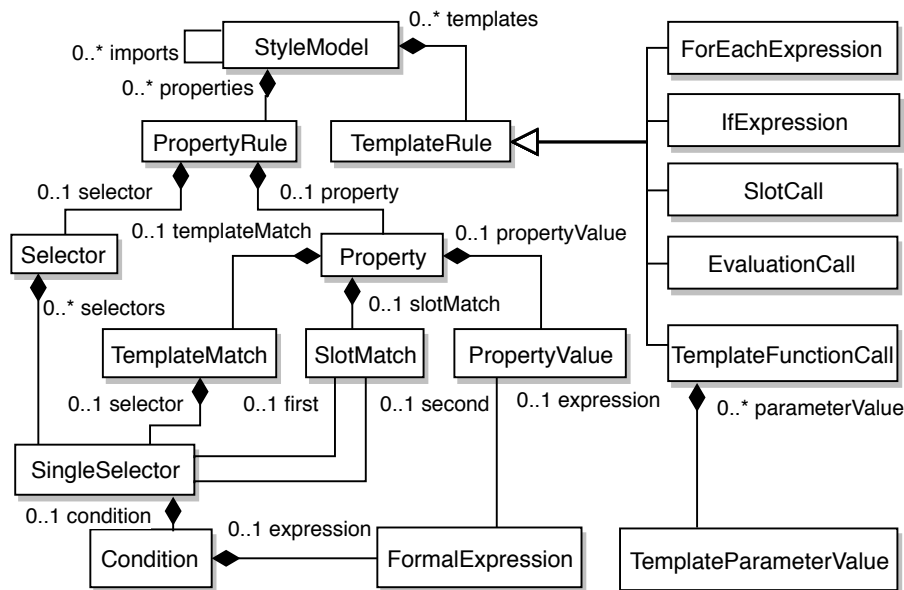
0..* imports
StyleModel
0..* templates
0..* properties
PropertyRule
TemplateRule
ForEachExpression
IfExpression
SlotCall
EvaluationCall
TemplateFunctionCall
0..1 selector
0..1 property
0..1 templateMatch
Selector
Property
0..1 propertyValue
0..* selectors
0..1 slotMatch
TemplateMatch
SlotMatch
PropertyValue
0..1 selector
0..1 first
0..1 second
0..1 expression
0..* parameterValue
SingleSelector
0..1 condition
0..1 expression
Condition
FormalExpression
TemplateParameterValue